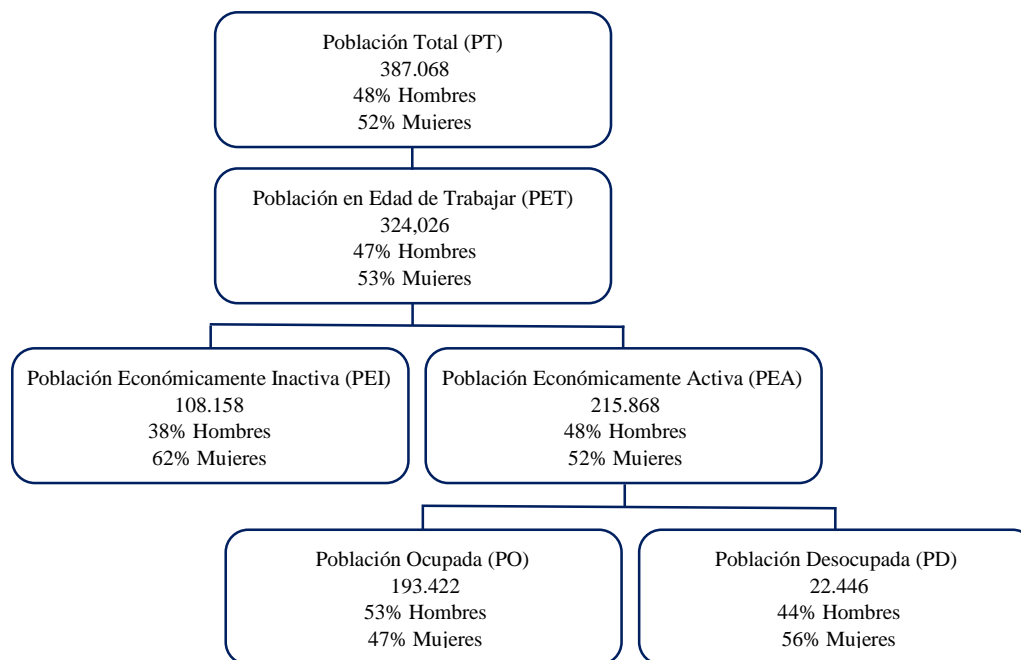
Población Total (PT)
387.068
48% Hombres
52% Mujeres

Población en Edad de Trabajar (PET)
324,026
47% Hombres
53% Mujeres

Población Económicamente Inactiva (PEI)
108.158
38% Hombres
62% Mujeres

Población Económicamente Activa (PEA)
215.868
48% Hombres
52% Mujeres

Población Ocupada (PO)
193.422
53% Hombres
47% Mujeres

Población Desocupada (PD)
22.446
44% Hombres
56% Mujeres